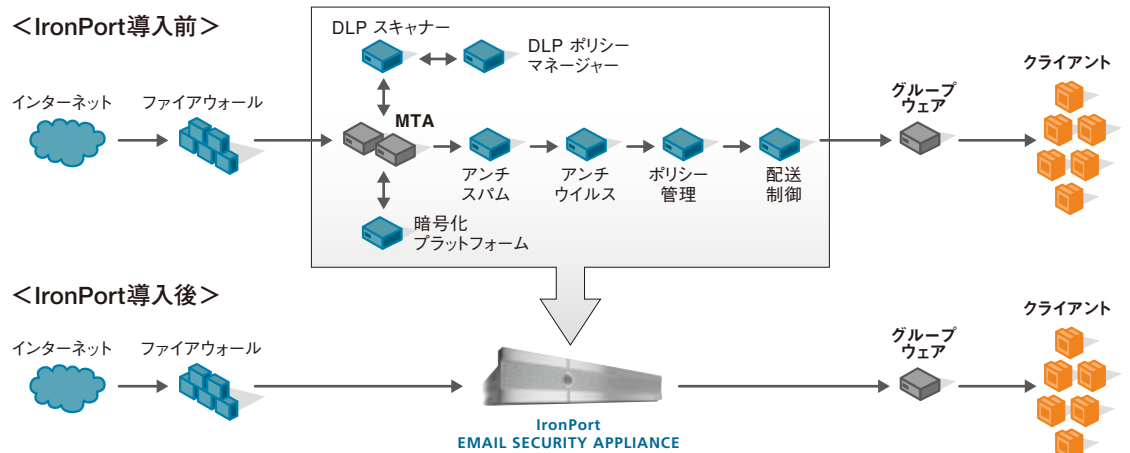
＜IronPort導入前＞

インターネット

ファイアウォール

DLP スキャナー

DLP ポリシーマネージャー

MTA

アンチスパム

アンチウイルス

ポリシー管理

配送制御

暗号化プラットフォーム

グループウェア

クライアント

＜IronPort導入後＞

インターネット

ファイアウォール

IronPort
EMAIL SECURITY APPLIANCE

グループウェア

クライアント